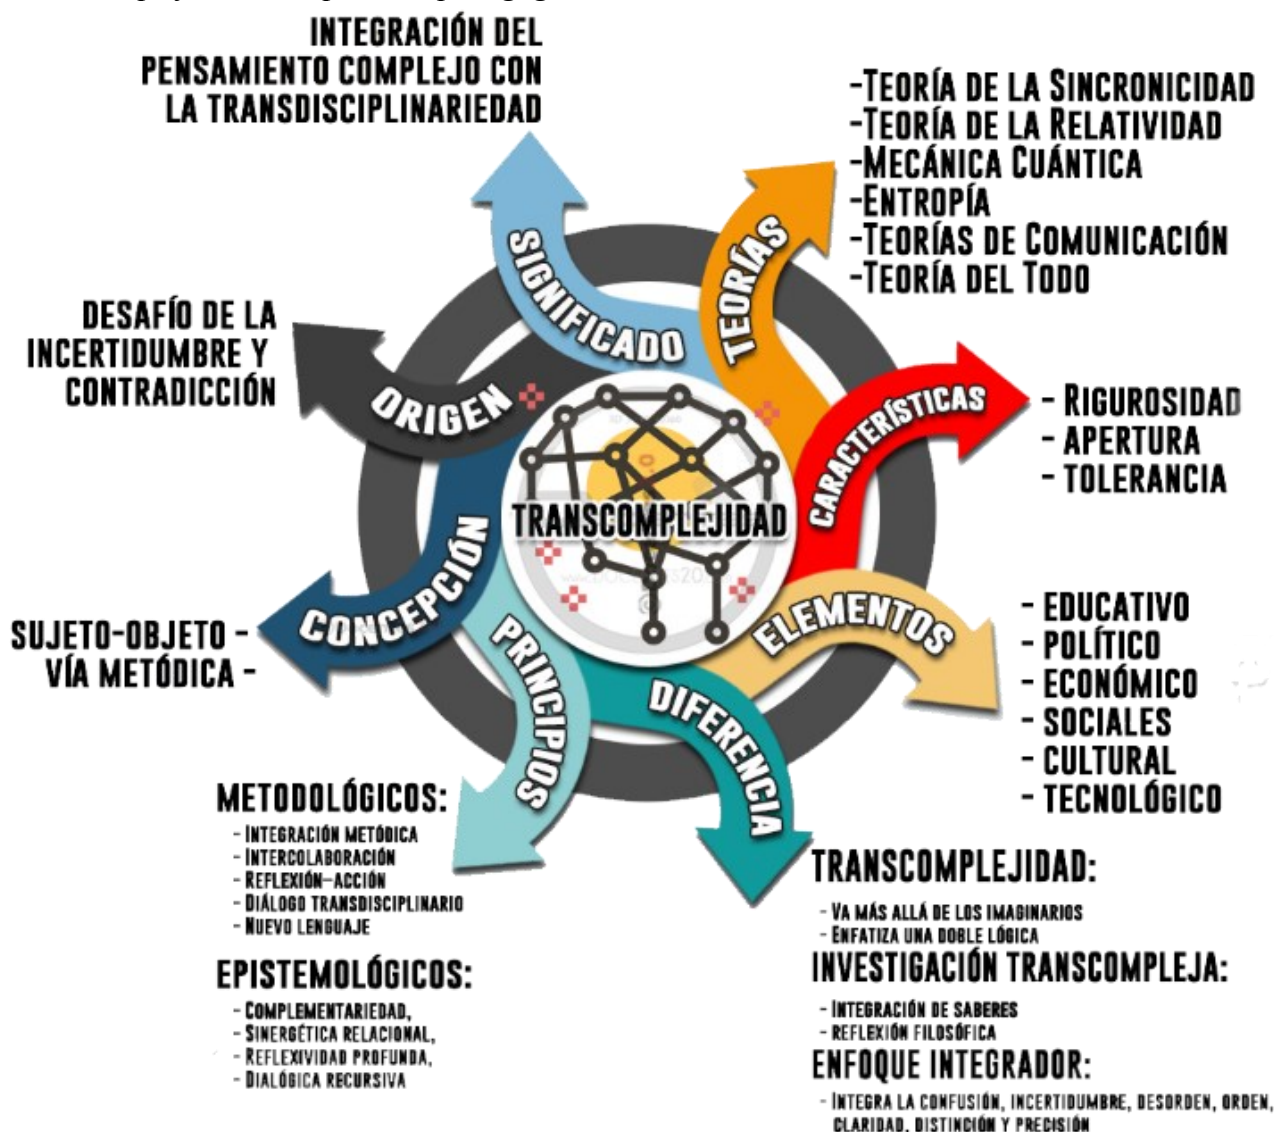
INTEGRACIÓN DEL PENSAMIENTO COMPLEJO CON LA TRANSDISCIPLINARIEDAD

SIGNIFICADO

TEORÍAS

-Teoría de la Sincronicidad
-Teoría de la Relatividad
-Mecánica Cuántica
-Entropía
-Teorías de Comunicación
-Teoría del Todo

DESAFÍO DE LA INCERTIDUMBRE Y CONTRADICCIÓN

ORIGEN

CARACTERÍSTICAS

- RIGUROSIDAD
- APERTURA
- TOLERANCIA

TRANSCOMPLEJIDAD

CONCEPCIÓN

SUJETO-OBJETO -
VÍA METÓDICA -

PRINCIPIOS

ELEMENTOS

- EDUCATIVO
- POLÍTICO
- ECONÓMICO
- SOCIALES
- CULTURAL
- TECNOLÓGICO

DIFERENCIA

METODOLÓGICOS:
- Integración metódica
- Intercolaboración
- Reflexión-acción
- Diálogo transdisciplinario
- Nuevo lenguaje

EPISTEMOLÓGICOS:
- Complementariedad,
- Sinergética relacional,
- Reflexividad profunda,
- Dialógica recursiva

TRANSCOMPLEJIDAD:
- Va más allá de los imaginarios
- Enfatiza una doble lógica

INVESTIGACIÓN TRANSCOMPLEJA:
- Integración de saberes
- Reflexión filosófica

ENFOQUE INTEGRADOR:
- Integra la confusión, incertidumbre, desorden, orden, claridad, distinción y precisión